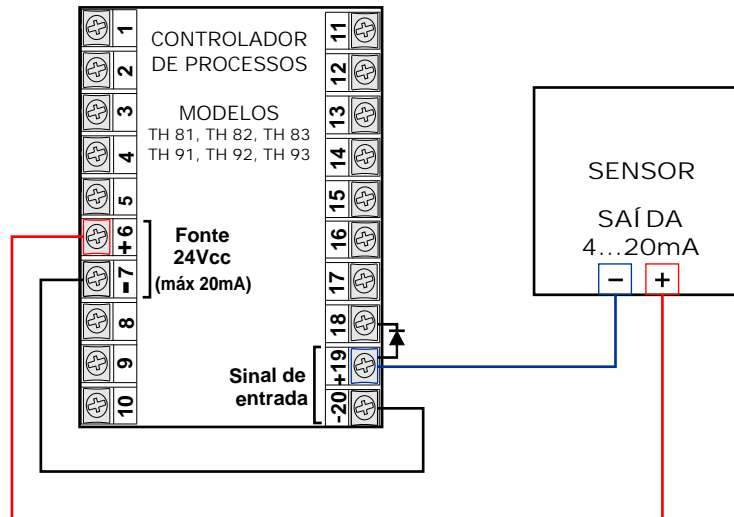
1
2
3
4
5
+6
-7
8
9
10

CONTROLADOR DE PROCESSOS

MODELOS
TH 81, TH 82, TH 83
TH 91, TH 92, TH 93

11
12
13
14
15
16
17
18
+19
-20

Fonte
24Vcc
(máx 20mA)

Sinal de entrada

SENSOR

SAÍDA
4...20mA

−
+